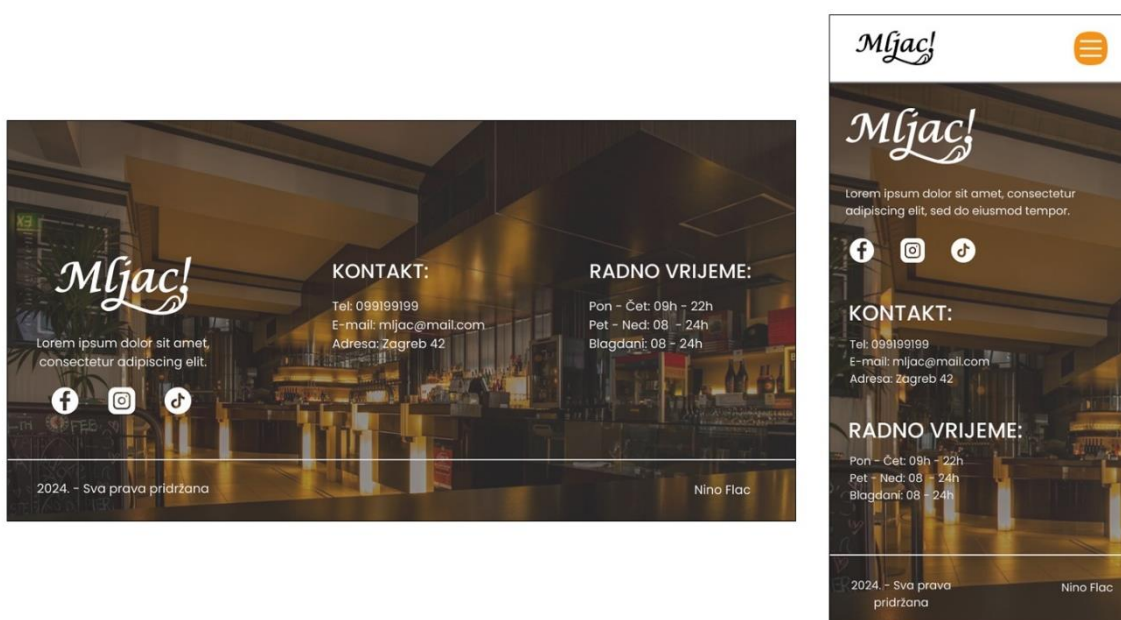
Mljac!

Lorem ipsum dolor sit amet, consectetur adipiscing elit.

KONTAKT:

Tel: 099199199
E-mail: mljac@mail.com
Adresa: Zagreb 42

RADNO VRIJEME:

Pon - Čet: 09h - 22h
Pet - Ned: 08 - 24h
Blagdani: 08 - 24h

2024. - Sva prava pridržana

Nino Flac

Mljac!

Mljac!

Lorem ipsum dolor sit amet, consectetur adipiscing elit, sed do eiusmod tempor.

KONTAKT:

Tel: 099199199
E-mail: mljac@mail.com
Adresa: Zagreb 42

RADNO VRIJEME:

Pon - Čet: 09h - 22h
Pet - Ned: 08 - 24h
Blagdani: 08 - 24h

2024. - Sva prava pridržana

Nino Flac